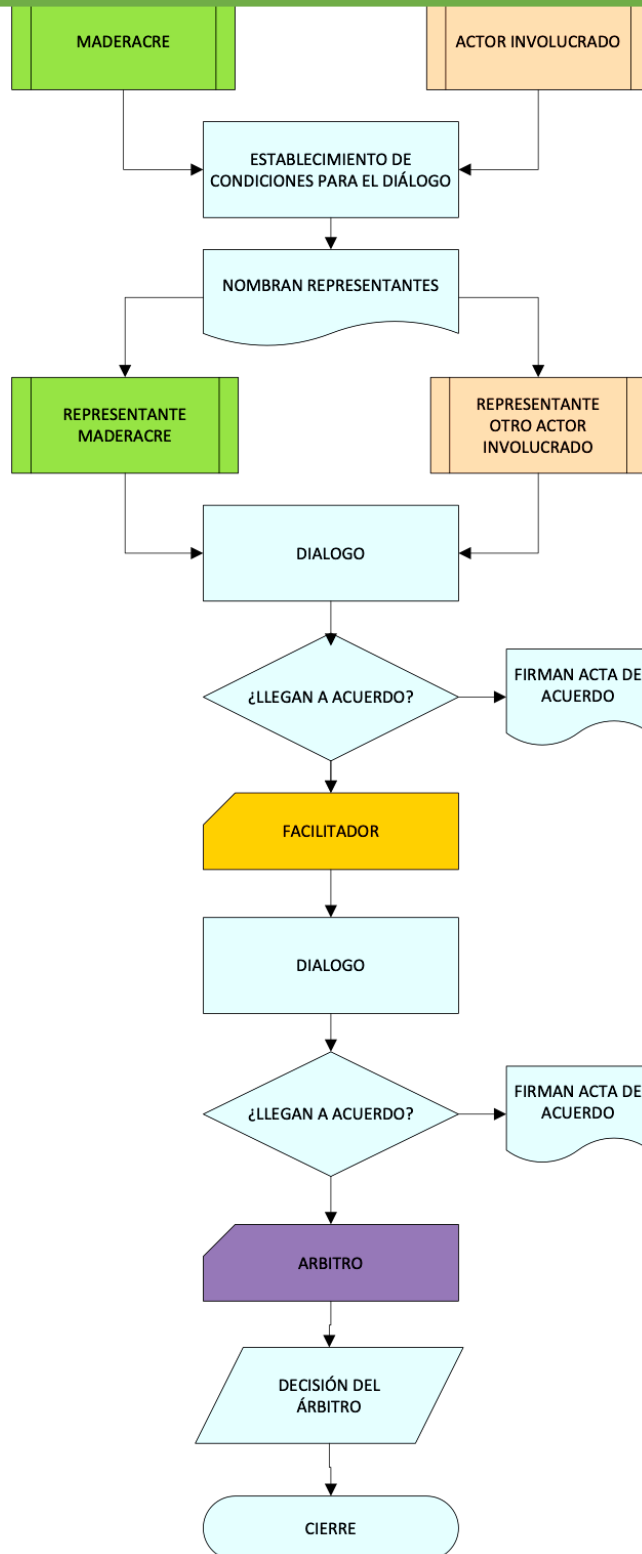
MADERACRE

ACTOR INVOLUCRADO

ESTABLECIMIENTO DE CONDICIONES PARA EL DIÁLOGO

NOMBRAN REPRESENTANTES

REPRESENTANTE MADERACRE

REPRESENTANTE OTRO ACTOR INVOLUCRADO

DIALOGO

¿LLEGAN A ACUERDO?

FIRMAN ACTA DE ACUERDO

FACILITADOR

DIALOGO

¿LLEGAN A ACUERDO?

FIRMAN ACTA DE ACUERDO

ARBITRO

DECISIÓN DEL ÁRBITRO

CIERRE